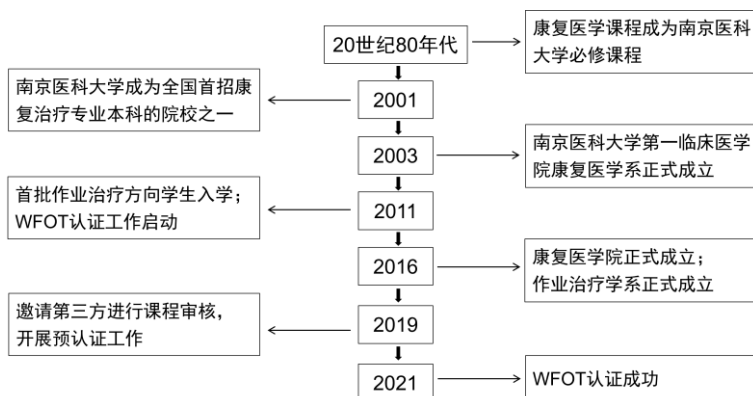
20世纪80年代

康复医学课程成为南京医科大学必修课程

南京医科大学成为全国首招康复治疗专业本科的院校之一

2001

2003

南京医科大学第一临床医学院康复医学系正式成立

首批作业治疗方向学生入学；WFOT认证工作启动

2011

2016

康复医学院正式成立；作业治疗学系正式成立

邀请第三方进行课程审核，开展预认证工作

2019

2021

WFOT认证成功